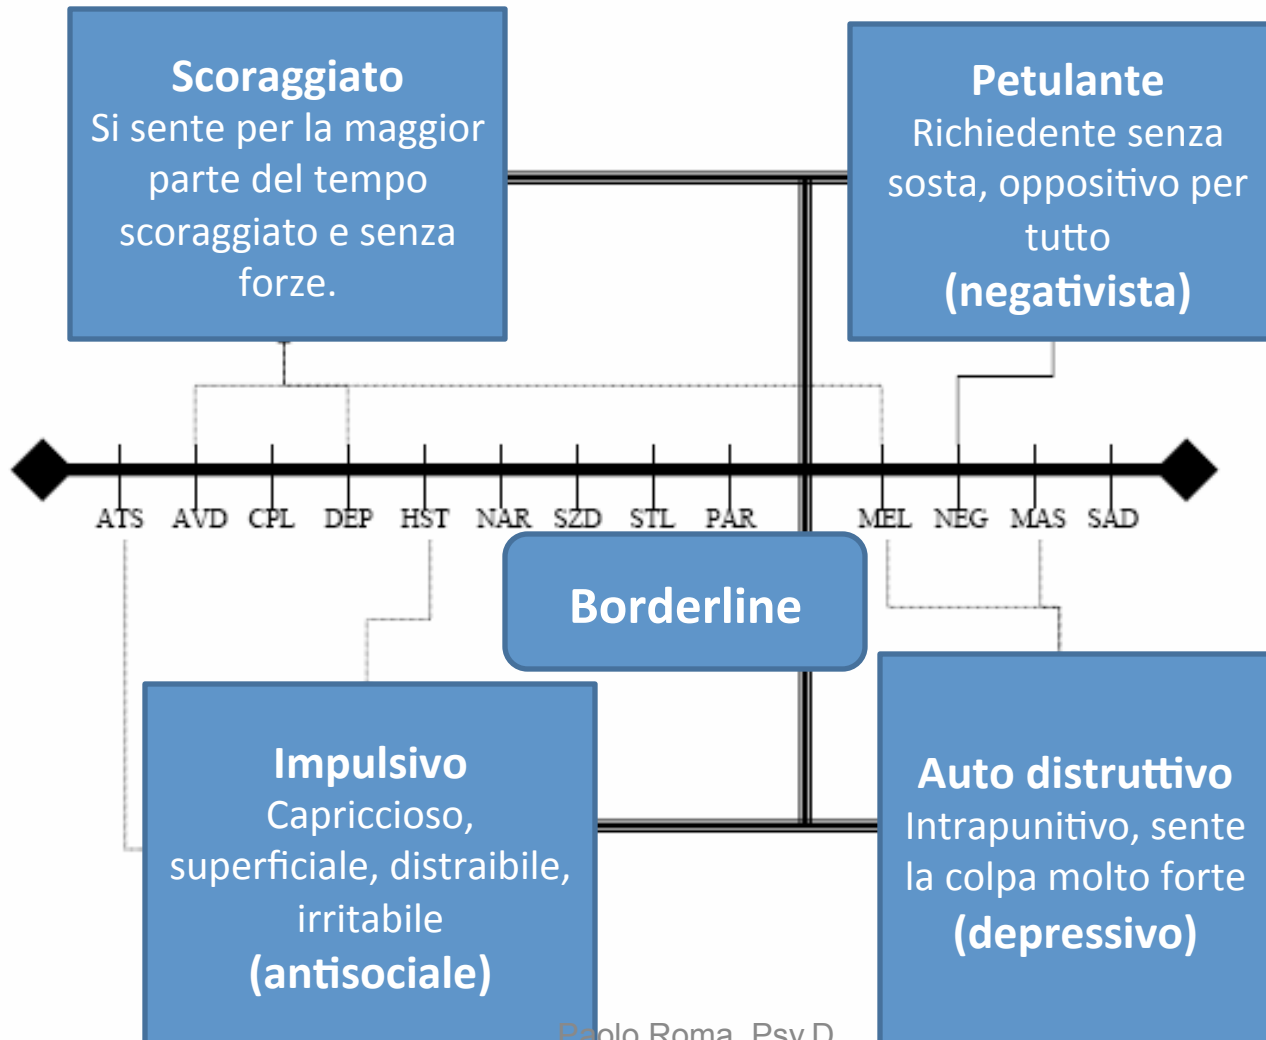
Scoraggiato
Si sente per la maggior parte del tempo scoraggiato e senza forze.

Petulante
Richiedente senza sosta, oppositivo per tutto
(negativista)

ATS AVD CPL DEP HST NAR SZD STL PAR MEL NEG MAS SAD

Borderline

Impulsivo
Capriccioso, superficiale, distraibile, irritabile
(antisociale)

Auto distruttivo
Intrapunitivo, sente la colpa molto forte
(depressivo)

Paolo Roma, Psy.D.